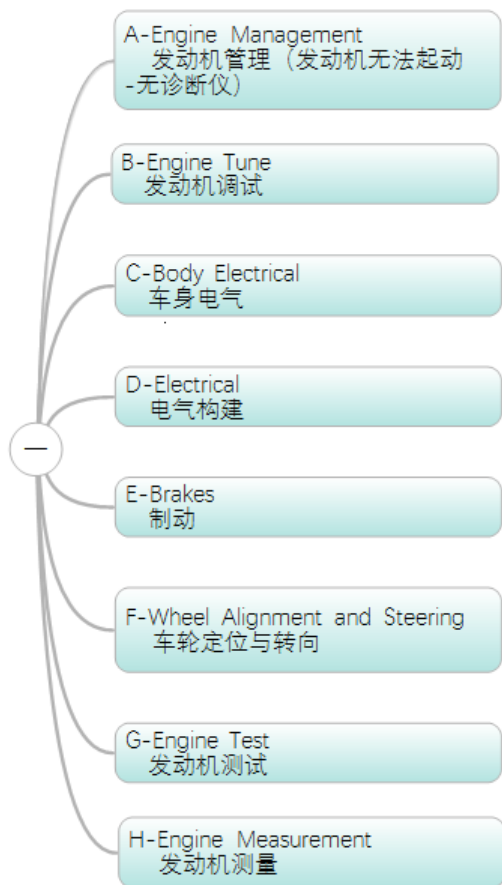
—

A-Engine Management
发动机管理（发动机无法起动-无诊断仪）

B-Engine Tune
发动机调试

C-Body Electrical
车身电气

D-Electrical
电气构建

E-Brakes
制动

F-Wheel Alignment and Steering
车轮定位与转向

G-Engine Test
发动机测试

H-Engine Measurement
发动机测量